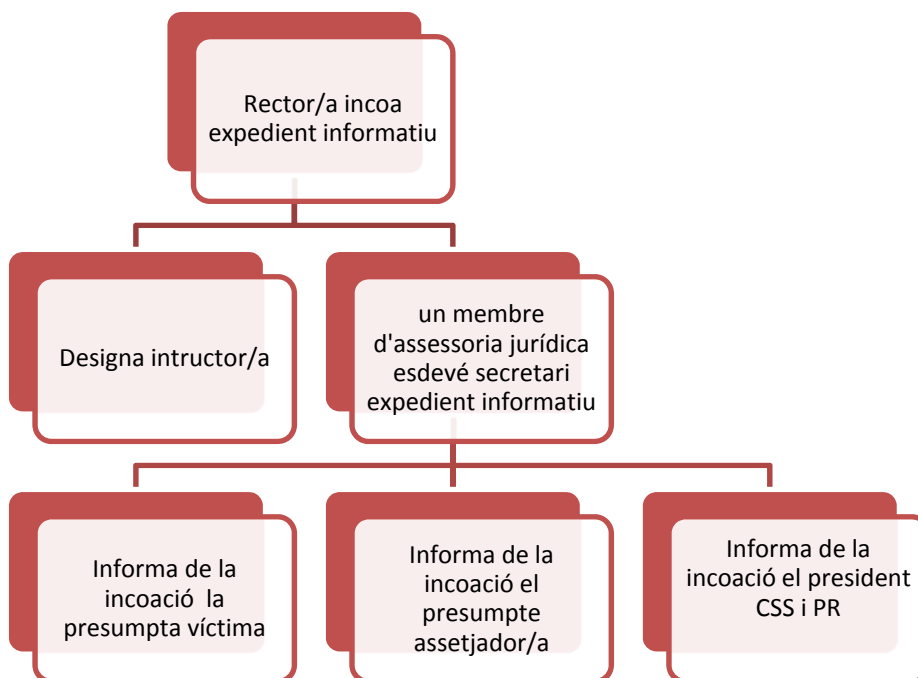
Rector/a incoa expedient informatiu

Designa intructor/a

un membre d'assessoria jurídica esdevé secretari expedient informatiu

Informa de la incoació la presumpta víctima

Informa de la incoació el presumpte assetjador/a

Informa de la incoació el president CSS i PR